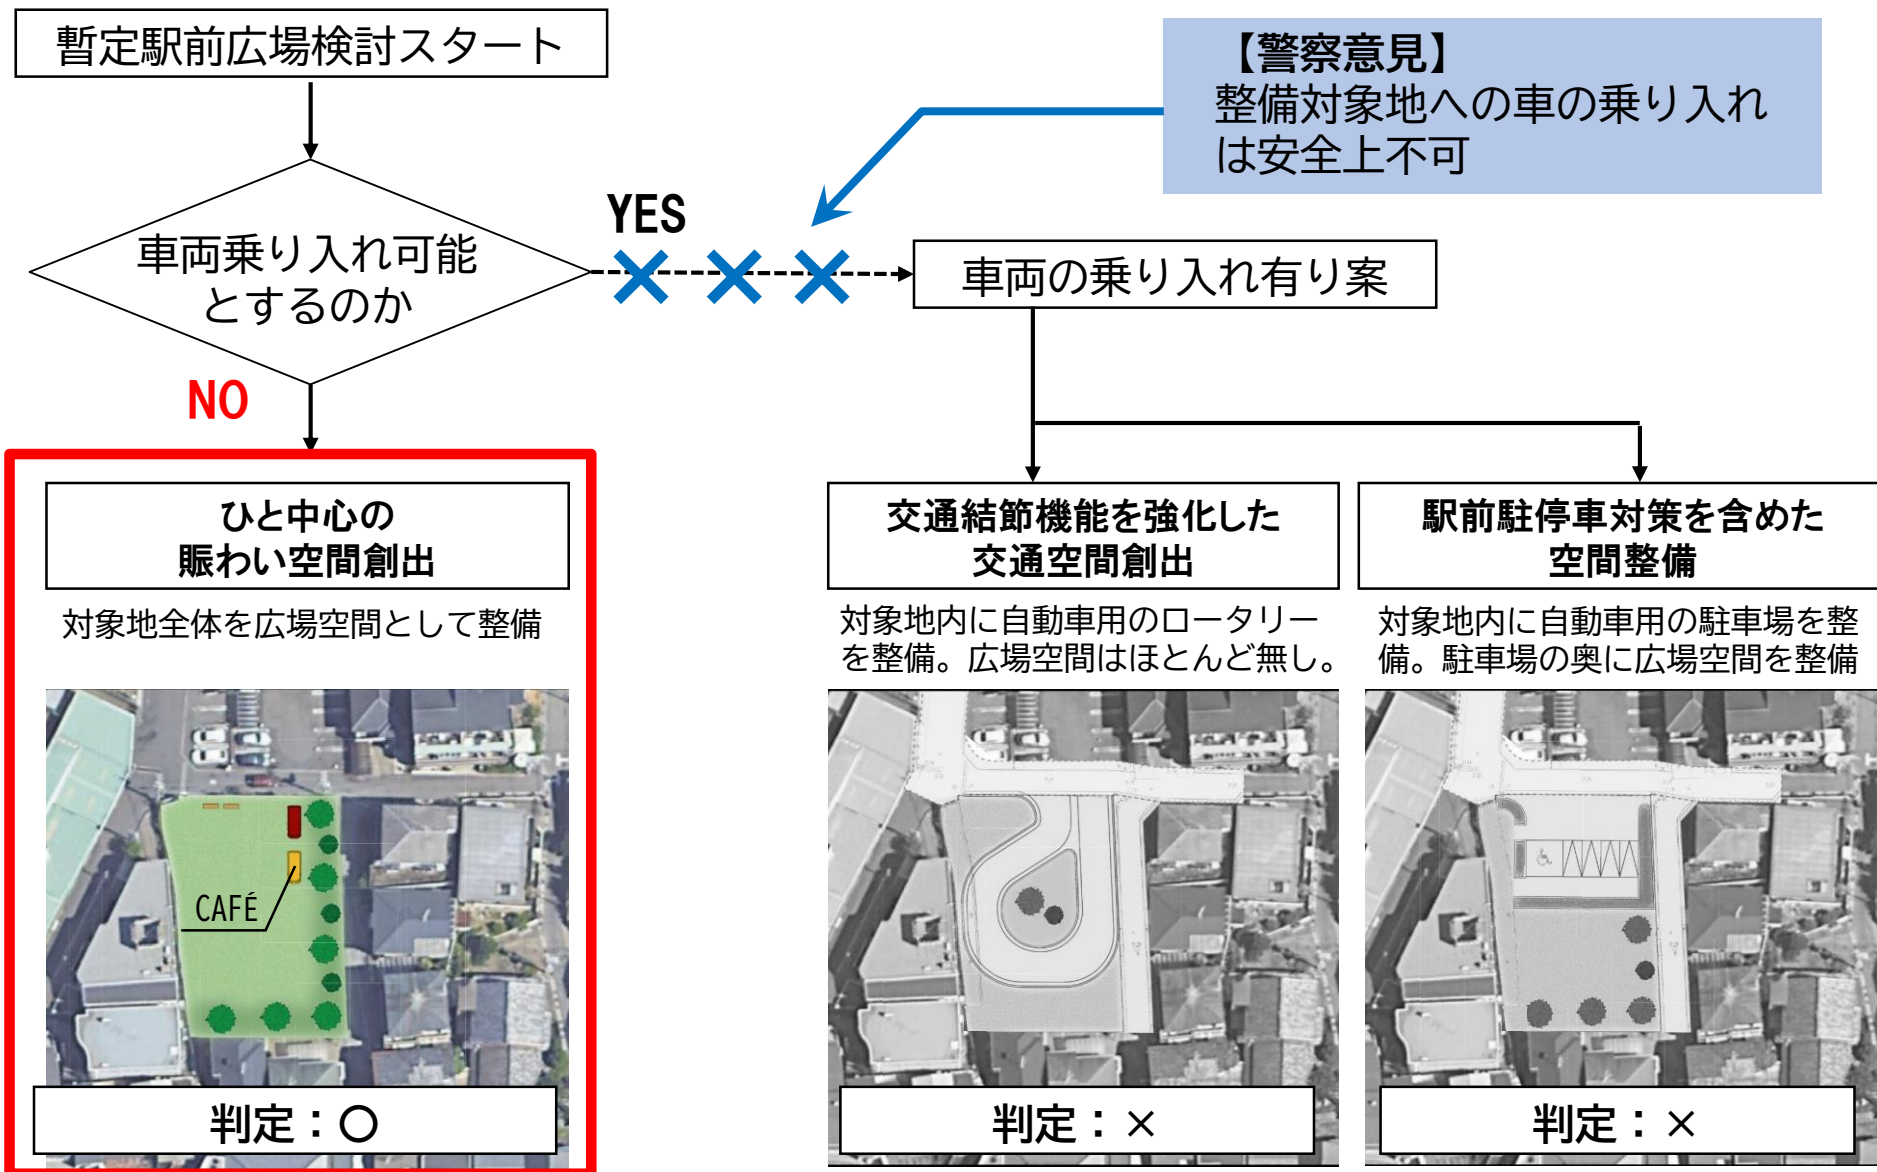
暫定駅前広場検討スタート

【警察意見】
整備対象地への車の乗り入れは安全上不可

車両乗り入れ可能とするのか

YES

車両の乗り入れ有り案

NO

ひと中心の
賑わい空間創出

対象地全体を広場空間として整備

CAFÉ

判定：○

交通結節機能を強化した
交通空間創出

対象地内に自動車用のロータリーを整備。広場空間はほとんど無し。

判定：×

駅前駐停車対策を含めた
空間整備

対象地内に自動車用の駐車場を整備。駐車場の奥に広場空間を整備

判定：×